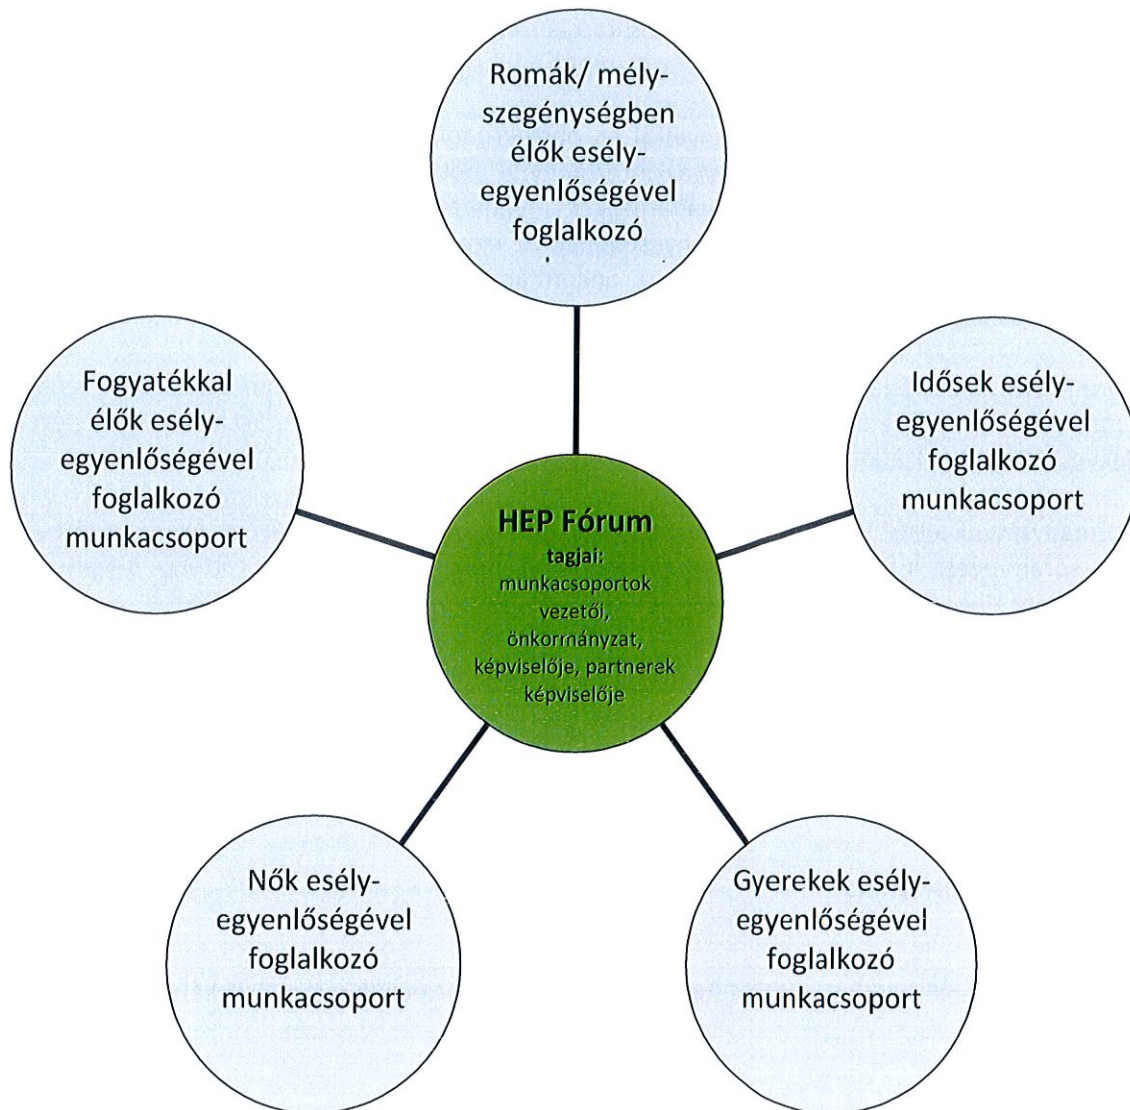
Romák/ mélyszegénységben élők esélyegyenlőségével foglalkozó

Fogyatékkal élők esélyegyenlőségével foglalkozó munkacsoport

Idősek esélyegyenlőségével foglalkozó munkacsoport

HEP Fórum
tagjai:
munkacsoportok vezetői, önkormányzat, képviselője, partnerek képviselője

Nők esélyegyenlőségével foglalkozó munkacsoport

Gyerekek esélyegyenlőségével foglalkozó munkacsoport